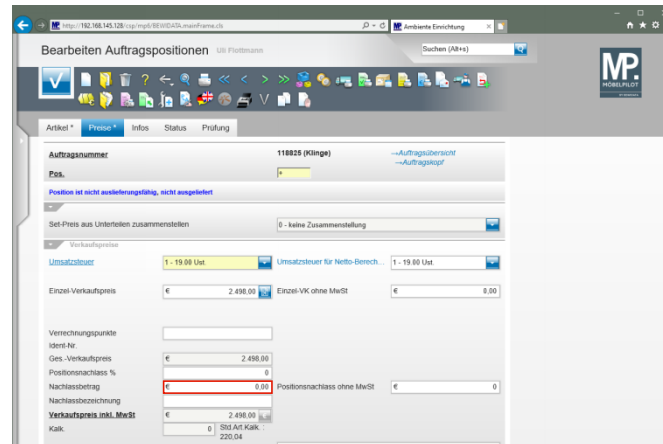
http://192.168.145.128/csp/mp8/BEWIDATA.mainFrame.cls

Ambiente Einrichtung

Bearbeiten Auftragspositionen Uli Flottmann

Suchen (Alt+s)

MP. MÖBELPILOT

V

Artikel * Preise * Infos Status Prüfung

Auftragsnummer 118825 (Klinge) →Auftragsübersicht →Auftragskopf

Pos. 4

Position ist nicht auslieferungsfähig, nicht ausgeliefert

Set-Preis aus Unterteilen zusammenstellen 0 - keine Zusammenstellung

Verkaufspreise

Umsatzsteuer 1 - 19.00 Ust. Umsatzsteuer für Netto-Berech... 1 - 19.00 Ust.

Einzel-Verkaufspreis € 2.498,00 Einzel-VK ohne MwSt € 0,00

Verrechnungspunkte

Ident-Nr.

Ges.-Verkaufspreis € 2.498,00

Positionsnachlass %

Nachlassbetrag € 0,00 Positionsnachlass ohne MwSt € 0

Nachlassbezeichnung

Verkaufspreis inkl. MwSt € 2.498,00

Kalk. 0 Std Art.Kalk 220,04